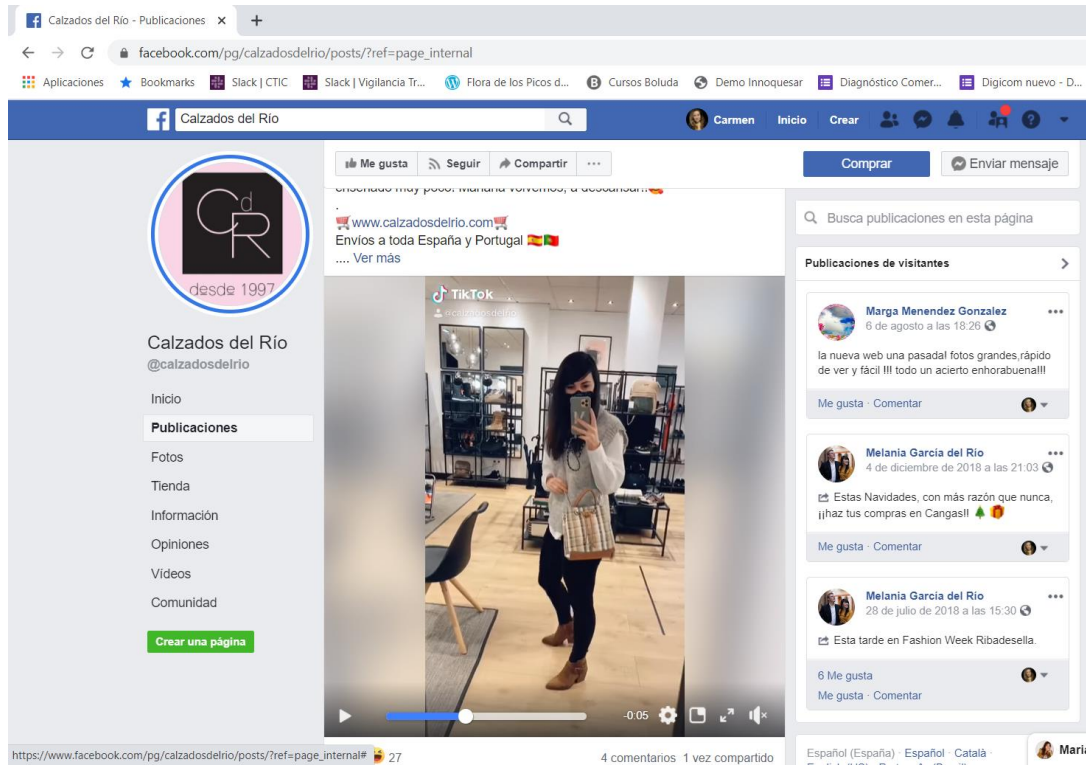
Calzados del Río - Publicaciones ×  +

facebook.com/pg/calzadosdelrio/posts/?ref=page_internal

Aplicaciones  Bookmarks  Slack | CTIC  Slack | Vigilancia Tr...  Flora de los Picos d...  Cursos Boluda  Demo Innoquesar  Diagnóstico Comer...  Digicom nuevo - D...

Calzados del Río

Carmen  Inicio  Crear

Me gusta  Seguir  Compartir  ···

Comprar  Enviar mensaje

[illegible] muy poco. Mañana volvemos, a descansar!!

.

www.calzadosdelrio.com

Envíos a toda España y Portugal

.... Ver más

TikTok
@calzadosdelrio

-0:05

CdR
desde 1997

Calzados del Río
@calzadosdelrio

Inicio
Publicaciones
Fotos
Tienda
Información
Opiniones
Vídeos
Comunidad

Crear una página

Busca publicaciones en esta página

Publicaciones de visitantes

Marga Menendez Gonzalez
6 de agosto a las 18:26

la nueva web una pasada! fotos grandes,rápido de ver y fácil !!! todo un acierto enhorabuena!!!

Me gusta · Comentar

Melania García del Río
4 de diciembre de 2018 a las 21:03

Estas Navidades, con más razón que nunca, ¡¡haz tus compras en Cangas!!

Me gusta · Comentar

Melania García del Río
28 de julio de 2018 a las 15:30

Esta tarde en Fashion Week Ribadesella.

6 Me gusta
Me gusta · Comentar

https://www.facebook.com/pg/calzadosdelrio/posts/?ref=page_internal#  27

4 comentarios  1 vez compartido

Español (España) · Español · Català

Maria